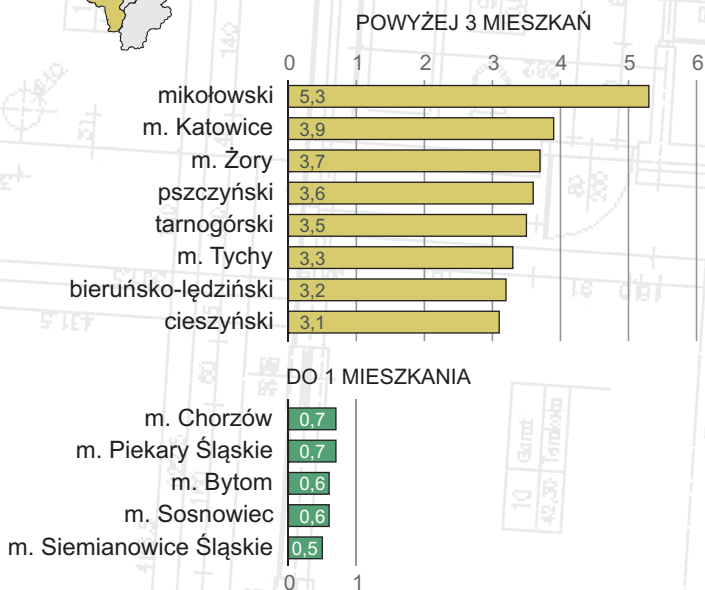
POWYŻEJ 3 MIESZKAŃ

| | |
|---|---|
| mikołowski | 5,3 |
| m. Katowice | 3,9 |
| m. Żory | 3,7 |
| pszczyński | 3,6 |
| tarnogórski | 3,5 |
| m. Tychy | 3,3 |
| bieruńsko-lędziński | 3,2 |
| cieszyński | 3,1 |

0 1 2 3 4 5 6

DO 1 MIESZKANIA

| | |
|---|---|
| m. Chorzów | 0,7 |
| m. Piekary Śląskie | 0,7 |
| m. Bytom | 0,6 |
| m. Sosnowiec | 0,6 |
| m. Siemianowice Śląskie | 0,5 |

0 1